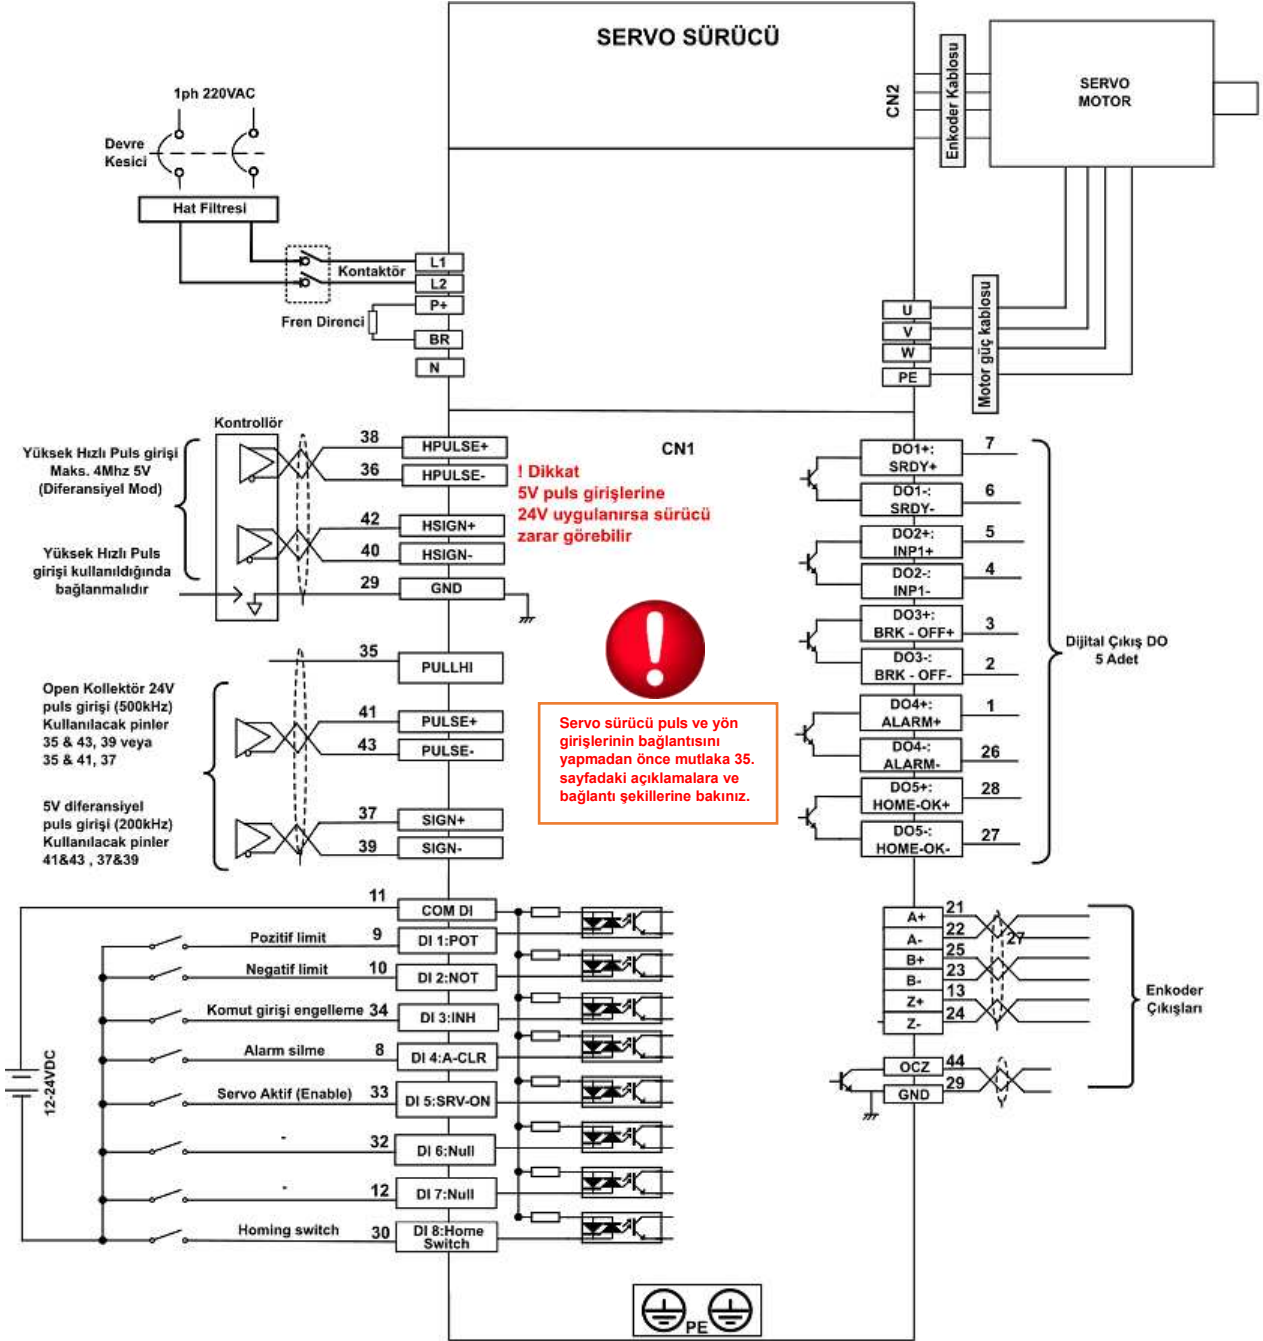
SERVO SÜRÜCÜ

CN2

Enkoder Kablosu

SERVO MOTOR

1ph 220VAC

Devre Kesici

Hat Filtresi

Kontaktör

L1

L2

P+

Fren Direnci

BR

N

U

V

W

PE

Motor güç kablosu

Kontrollör

CN1

Yüksek Hızlı Puls girişi Maks. 4Mhz 5V (Diferansiyel Mod)

38 HPULSE+

36 HPULSE-

! Dikkat
5V puls girişlerine 24V uygulanırsa sürücü zarar görebilir

42 HSIGN+

40 HSIGN-

Yüksek Hızlı Puls girişi kullanıldığında bağlanmalıdır

29 GND

35 PULLHI

Open Kollektör 24V puls girişi (500kHz) Kullanılacak pinler 35 & 43, 39 veya 35 & 41, 37

41 PULSE+

43 PULSE-

5V diferansiyel puls girişi (200kHz) Kullanılacak pinler 41&43 , 37&39

37 SIGN+

39 SIGN-

Servo sürücü puls ve yön girişlerinin bağlantısını yapmadan önce mutlaka 35. sayfadaki açıklamalara ve bağlantı şekillerine bakınız.

DO1+: SRDY+ 7

DO1-: SRDY- 6

DO2+: INP1+ 5

DO2-: INP1- 4

DO3+: BRK - OFF+ 3

DO3-: BRK - OFF- 2

DO4+: ALARM+ 1

DO4-: ALARM- 26

DO5+: HOME-OK+ 28

DO5-: HOME-OK- 27

Dijital Çıkış DO 5 Adet

11 COM DI

Pozitif limit 9 DI 1:POT

Negatif limit 10 DI 2:NOT

Komut girişi engelleme 34 DI 3:INH

Alarm silme 8 DI 4:A-CLR

12-24VDC

Servo Aktif (Enable) 33 DI 5:SRV-ON

- 32 DI 6:Null

- 12 DI 7:Null

Homing switch 30 DI 8:Home Switch

A+ 21

A- 22

B+ 25

B- 23

Z+ 13

Z- 24

27

Enkoder Çıkışları

OCZ 44

GND 29

PE